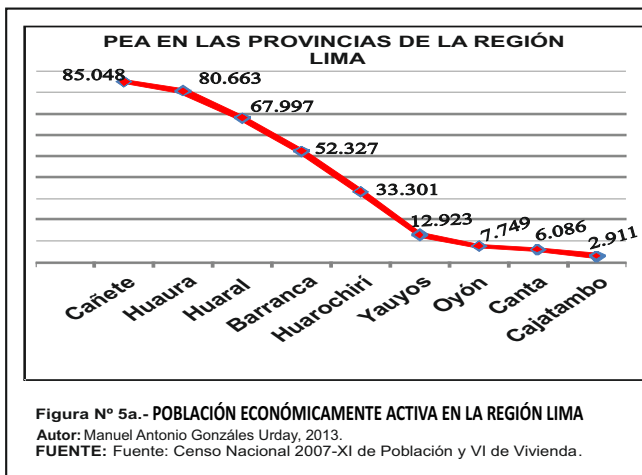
PEA EN LAS PROVINCIAS DE LA REGIÓN LIMA

85.048
80.663
67.997
52.327
33.301
12.923
7.749
6.086
2.911

Cañete
Huaura
Huaral
Barranca
Huarochirí
Yauyos
Oyón
Canta
Cajatambo

Figura Nº 5a.- POBLACIÓN ECONÓMICAMENTE ACTIVA EN LA REGIÓN LIMA
Autor: Manuel Antonio Gonzáles Urday, 2013.
FUENTE: Fuente: Censo Nacional 2007-XI de Población y VI de Vivienda.